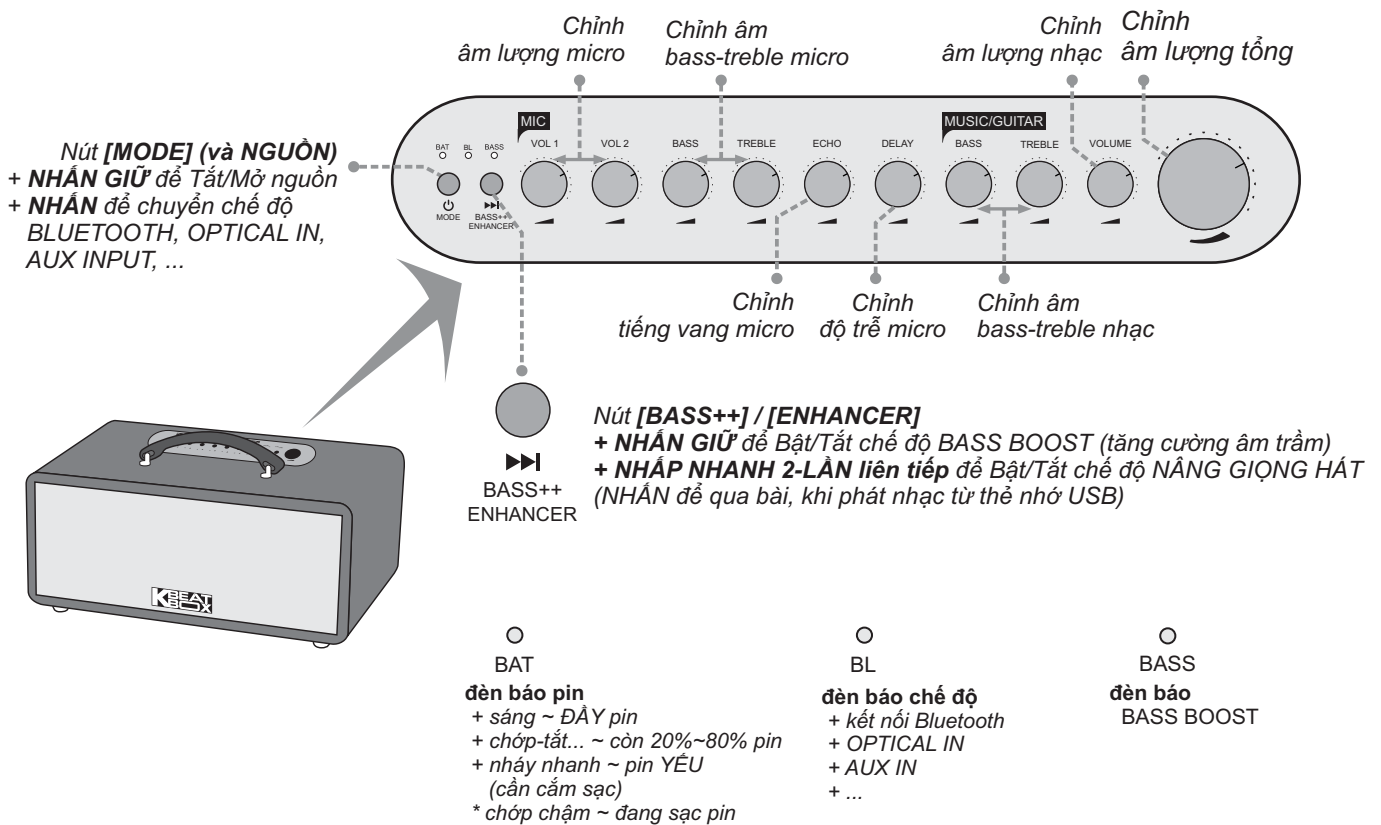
Chỉnh âm lượng micro

Chỉnh âm bass-treble micro

Chỉnh âm lượng nhạc

Chỉnh âm lượng tổng

MIC

MUSIC/GUITAR

BAT BL BASS

VOL 1 VOL 2 BASS TREBLE ECHO DELAY BASS TREBLE VOLUME

MODE

BASS++ ENHANCER

Nút [MODE] (và NGUỒN)
+ NHẤN GIỮ để Tắt/Mở nguồn
+ NHẤN để chuyển chế độ BLUETOOTH, OPTICAL IN, AUX INPUT, ...

Chỉnh tiếng vang micro

Chỉnh độ trễ micro

Chỉnh âm bass-treble nhạc

BASS++ ENHANCER

Nút [BASS++] / [ENHANCER]
+ NHẤN GIỮ để Bật/Tắt chế độ BASS BOOST (tăng cường âm trầm)
+ NHẤP NHANH 2-LẦN liên tiếp để Bật/Tắt chế độ NÂNG GIỌNG HÁT
(NHẤN để qua bài, khi phát nhạc từ thẻ nhớ USB)

KBEAT BOX

BAT
đèn báo pin
+ sáng ~ ĐẦY pin
+ chớp-tắt... ~ còn 20%~80% pin
+ nháy nhanh ~ pin YẾU (cần cắm sạc)
* chớp chậm ~ đang sạc pin

BL
đèn báo chế độ
+ kết nối Bluetooth
+ OPTICAL IN
+ AUX IN
+ ...

BASS
đèn báo BASS BOOST